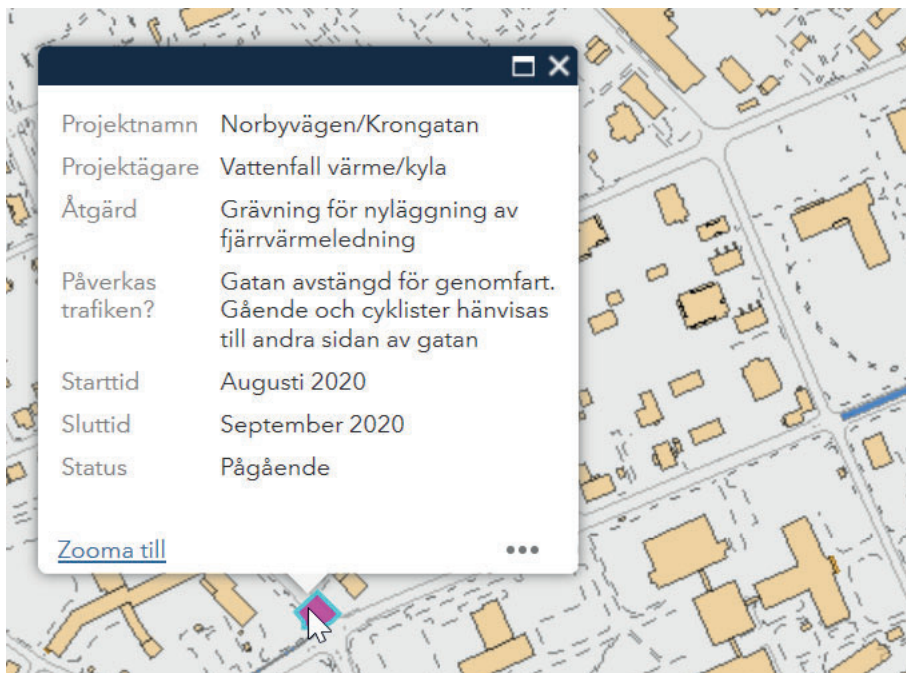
| | |
|---|---|
| Projektnamn | Norbyvägen/Krongatan |
| Projektägare | Vattenfall värme/kyla |
| Åtgärd | Grävning för nyläggning av fjärrvärmeledning |
| Påverkas trafiken? | Gatan avstängd för genomfart. Gående och cyklister hänvisas till andra sidan av gatan |
| Starttid | Augusti 2020 |
| Sluttid | September 2020 |
| Status | Pågående |

Zooma till